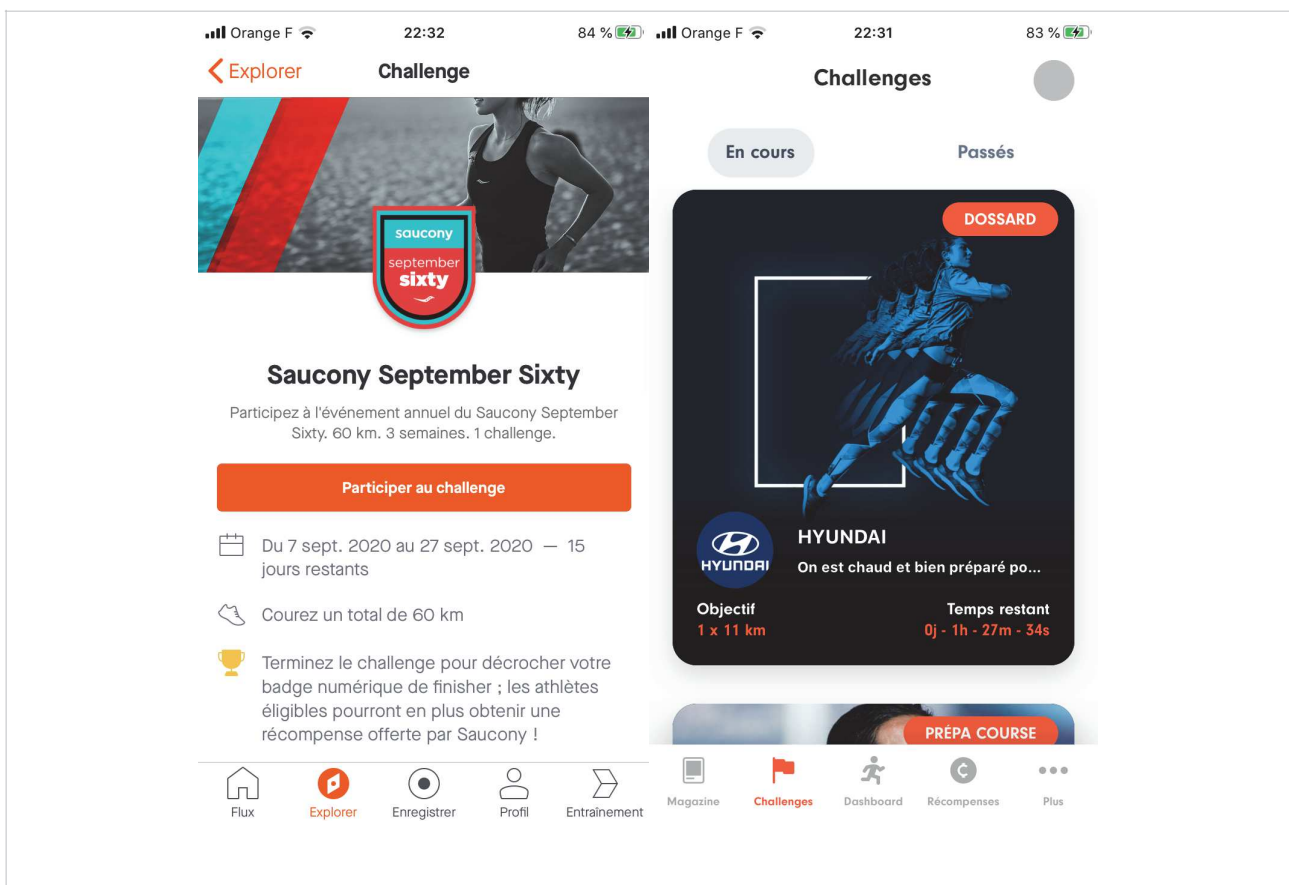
Orange F 22:32 84 %

Explorer Challenge

saucony september sixty

Saucony September Sixty

Participez à l'événement annuel du Saucony September Sixty. 60 km. 3 semaines. 1 challenge.

Participer au challenge

Du 7 sept. 2020 au 27 sept. 2020 — 15 jours restants

Courez un total de 60 km

Terminez le challenge pour décrocher votre badge numérique de finisher ; les athlètes éligibles pourront en plus obtenir une récompense offerte par Saucony !

Flux Explorer Enregistrer Profil Entraînement

Orange F 22:31 83 %

Challenges

En cours Passés

DOSSARD

HYUNDAI

HYUNDAI

On est chaud et bien préparé po...

Objectif
1 x 11 km

Temps restant
0j - 1h - 27m - 34s

PRÉPA COURSE

Magazine Challenges Dashboard Récompenses Plus